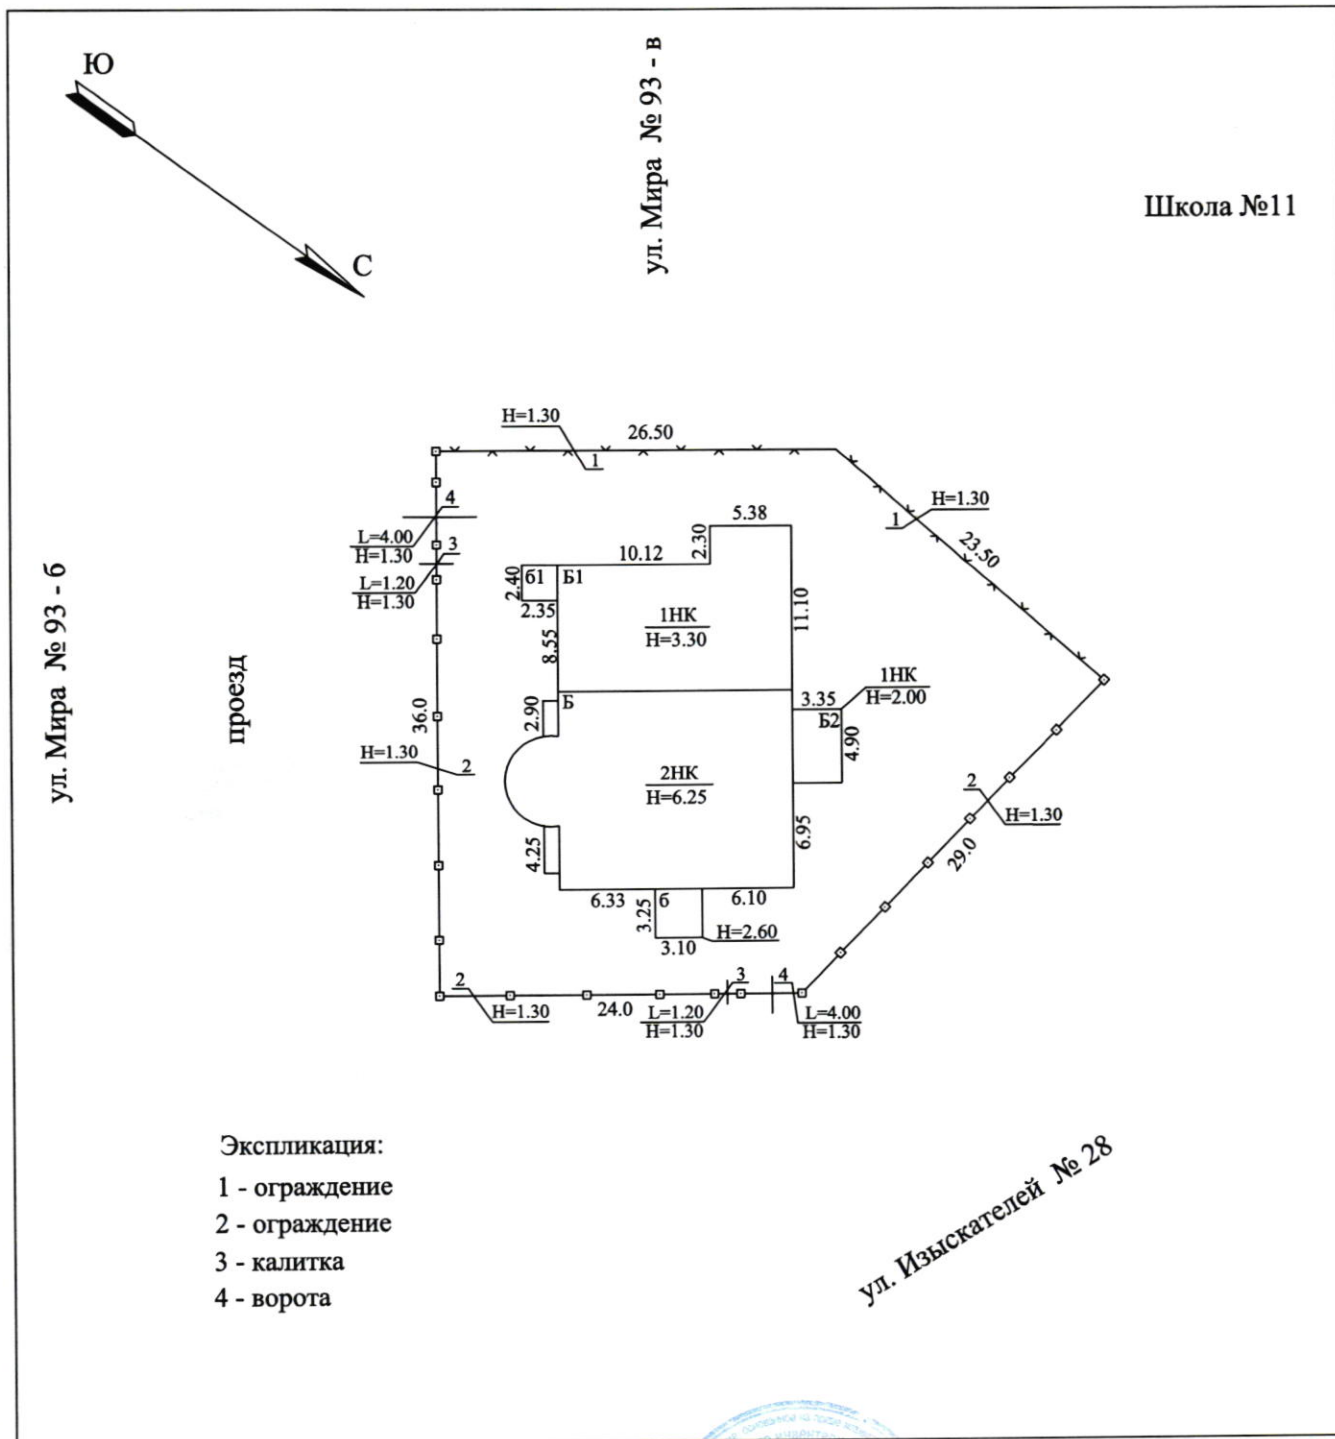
Ю
С
ул. Мира № 93 - в
Школа №11
ул. Мира № 93 - б
проезд
H=1.30
26.50
1
H=1.30
1
23.50
4
L=4.00
H=1.30
3
L=1.20
H=1.30
5.38
2.30
10.12
2.40
б1
Б1
2.35
1НК
H=3.30
11.10
8.55
36.0
2.90
Б
3.35
1НК
H=2.00
Б2
4.90
H=1.30
2
2НК
H=6.25
2
H=1.30
29.0
6.95
4.25
6.33
б
6.10
3.25
3.10
H=2.60
2
H=1.30
24.0
L=1.20
H=1.30
3
4
L=4.00
H=1.30

Экспликация:
1 - ограждение
2 - ограждение
3 - калитка
4 - ворота

ул. Изыскателей № 28